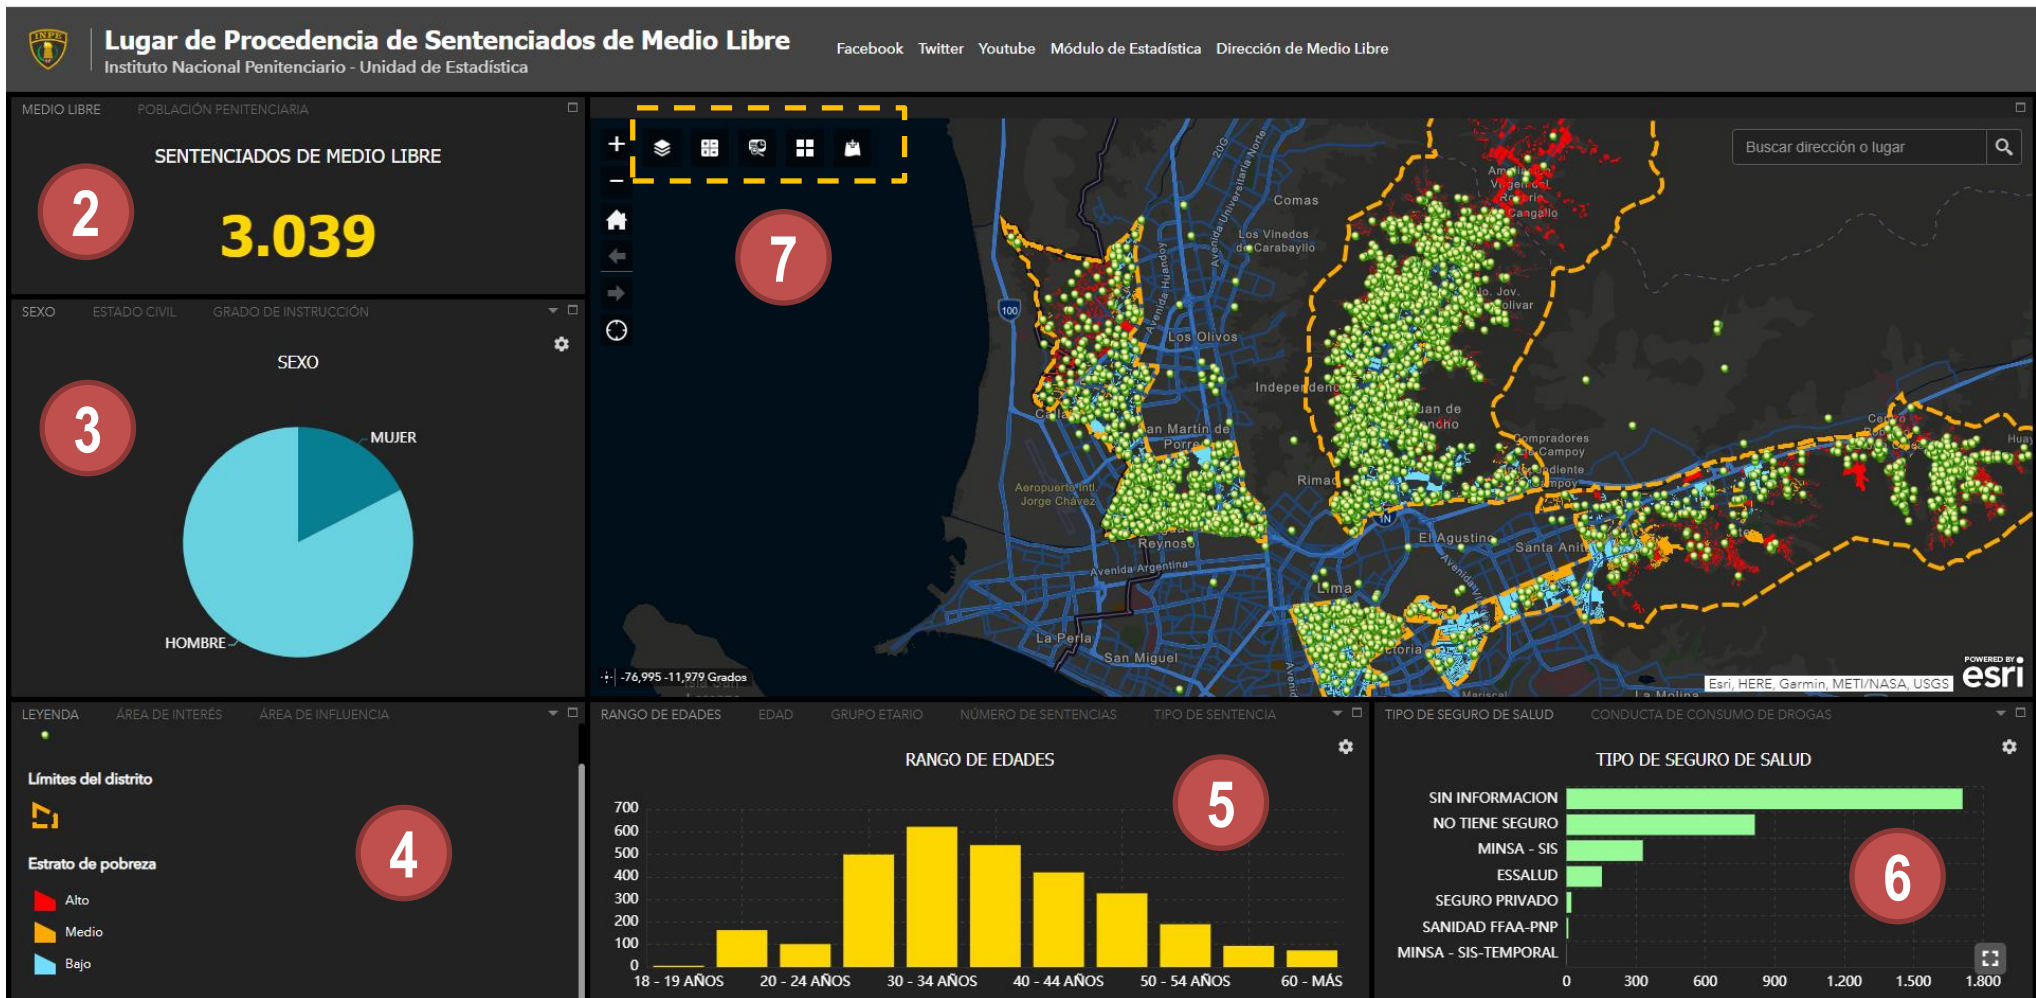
Lugar de Procedencia de Sentenciados de Medio Libre
Instituto Nacional Penitenciario - Unidad de Estadística

Facebook Twitter Youtube Módulo de Estadística Dirección de Medio Libre

MEDIO LIBRE POBLACIÓN PENITENCIARIA

SENTENCIADOS DE MEDIO LIBRE

2

3.039

SEXO ESTADO CIVIL GRADO DE INSTRUCCIÓN

SEXO

3

MUJER

HOMBRE

7

Buscar dirección o lugar

Comas
Los Vinedos de Carabayllo
Los Olivos
Independencia
San Martin de Porres
Aeropuerto Intl Jorge Chávez
Rimac
Reynoso
Avenida Argentina
El Agustino
Santa Anita
Lima
La Perla
San Miguel
Compradores Campoy
Pendiente Campoy
Cangallo
Jov. Bolivar
Juan de ncho

-76,995 -11,979 Grados

Esri, HERE, Garmin, METI/NASA, USGS
POWERED BY esri

LEYENDA ÁREA DE INTERÉS ÁREA DE INFLUENCIA

Límites del distrito

Estrato de pobreza

Alto
Medio
Bajo

4

RANGO DE EDADES EDAD GRUPO ETARIO NÚMERO DE SENTENCIAS TIPO DE SENTENCIA

RANGO DE EDADES

5

700
600
500
400
300
200
100
0

18 - 19 AÑOS 20 - 24 AÑOS 30 - 34 AÑOS 40 - 44 AÑOS 50 - 54 AÑOS 60 - MÁS

TIPO DE SEGURO DE SALUD CONDUCTA DE CONSUMO DE DROGAS

TIPO DE SEGURO DE SALUD

SIN INFORMACION
NO TIENE SEGURO
MINSA - SIS
ESSALUD
SEGURO PRIVADO
SANIDAD FFAA-PNP
MINSA - SIS-TEMPORAL

6

0 300 600 900 1.200 1.500 1.800